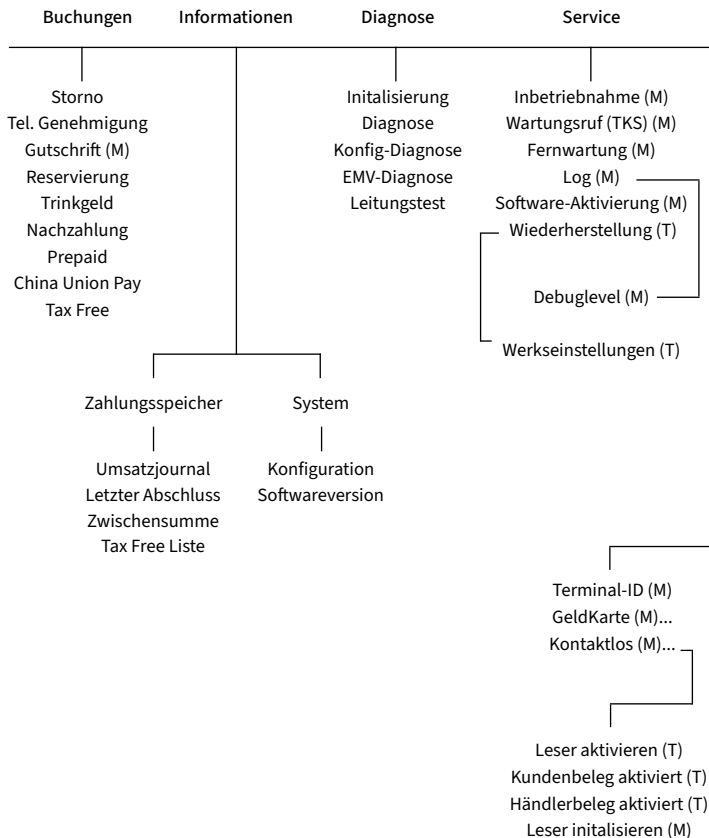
Buchungen
Informationen
Diagnose
Service

Storno
Tel. Genehmigung
Gutschrift (M)
Reservierung
Trinkgeld
Nachzahlung
Prepaid
China Union Pay
Tax Free

Initalisierung
Diagnose
Konfig-Diagnose
EMV-Diagnose
Leitungstest

Inbetriebnahme (M)
Wartungsruf (TKS) (M)
Fernwartung (M)
Log (M)
Software-Aktivierung (M)
Wiederherstellung (T)
Debuglevel (M)
Werkseinstellungen (T)

Zahlungsspeicher
Umsatzjournal
Letzter Abschluss
Zwischensumme
Tax Free Liste

System
Konfiguration
Softwareversion

Terminal-ID (M)
GeldKarte (M)...
Kontaktlos (M)...

Leser aktivieren (T)
Kundenbeleg aktiviert (T)
Händlerbeleg aktiviert (T)
Leser initialisieren (M)